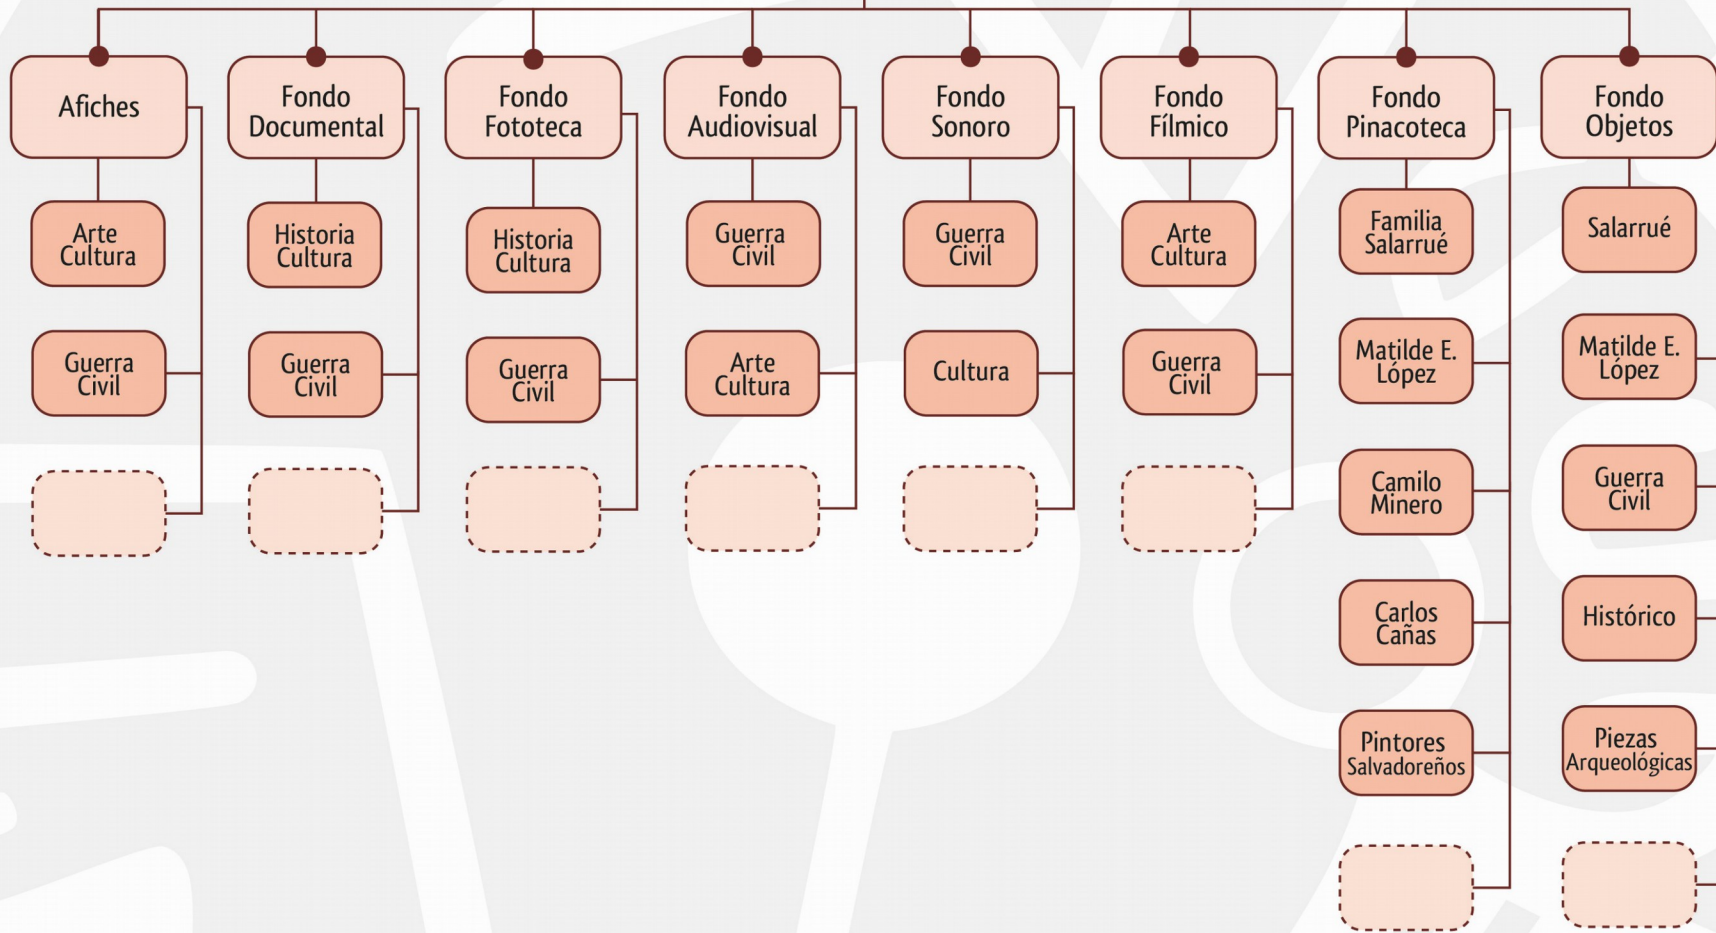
Afiches

Arte Cultura

Guerra Civil

Fondo Documental

Historia Cultura

Guerra Civil

Fondo Fototeca

Historia Cultura

Guerra Civil

Fondo Audiovisual

Guerra Civil

Arte Cultura

Fondo Sonoro

Guerra Civil

Cultura

Fondo Fílmico

Arte Cultura

Guerra Civil

Fondo Pinacoteca

Familia Salarrué

Matilde E. López

Camilo Minero

Carlos Cañas

Pintores Salvadoreños

Fondo Objetos

Salarrué

Matilde E. López

Guerra Civil

Histórico

Piezas Arqueológicas